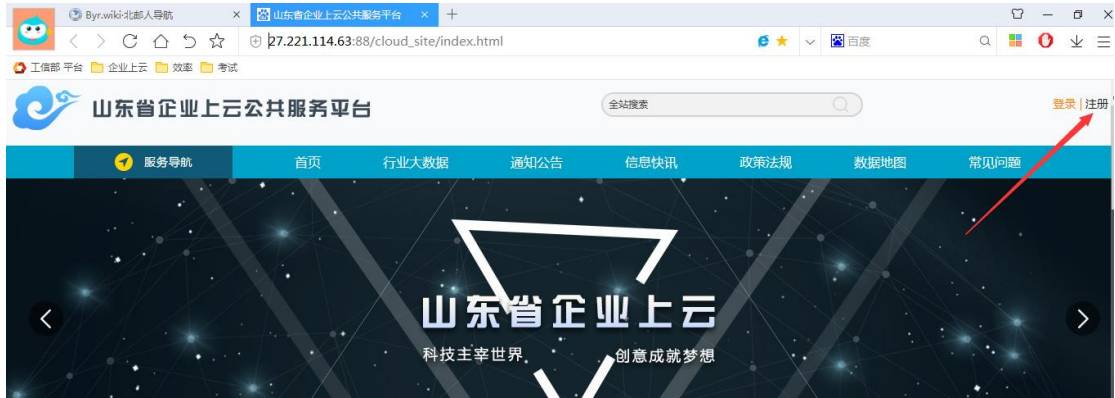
Byr.wiki-北邮人导航 ×
山东省企业上云公共服务平台 ×
+

27.221.114.63:88/cloud_site/index.html

百度

工信部 平台 企业上云 效率 考试

山东省企业上云公共服务平台

全站搜索

登录 | 注册

服务导航
首页
行业大数据
通知公告
信息快讯
政策法规
数据地图
常见问题

山东省企业上云

科技主宰世界 创意成就梦想